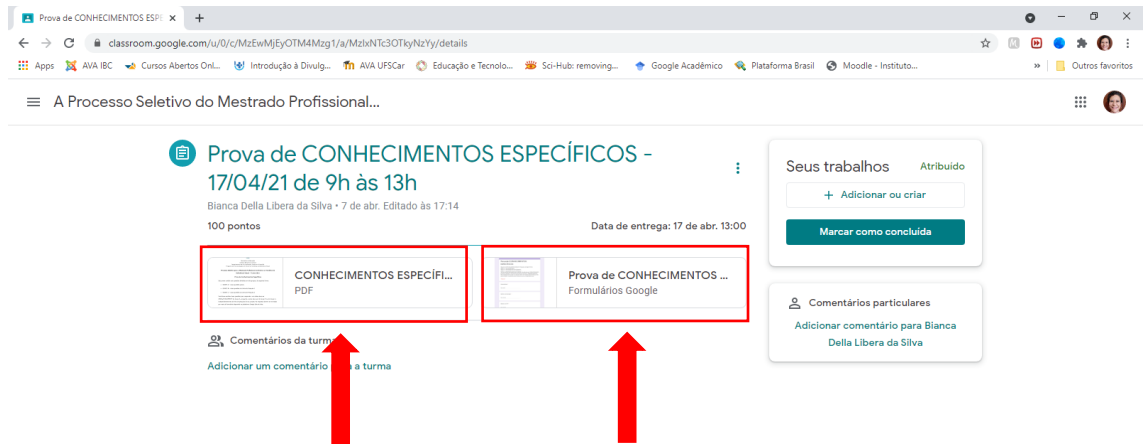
Prova de CONHECIMENTOS ESPE ×

classroom.google.com/u/0/c/MzEwMjEyOTM4Mzg1/a/MzIxNTc3OTkyNzYy/details

Apps AVA IBC Cursos Abertos Onl... Introdução à Divulg... AVA UFSCar Educação e Tecnolo... Sci-Hub: removing... Google Acadêmico Plataforma Brasil Moodle - Instituto... » Outros favoritos

A Processo Seletivo do Mestrado Profissional...

Prova de CONHECIMENTOS ESPECÍFICOS - 17/04/21 de 9h às 13h

Bianca Della Libera da Silva • 7 de abr. Editado às 17:14

100 pontos

Data de entrega: 17 de abr. 13:00

CONHECIMENTOS ESPECÍFI...
PDF

Prova de CONHECIMENTOS ...
Formulários Google

Comentários da turma

Adicionar um comentário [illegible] a turma

Seus trabalhos Atribuído

+ Adicionar ou criar

Marcar como concluída

Comentários particulares

Adicionar comentário para Bianca Della Libera da Silva